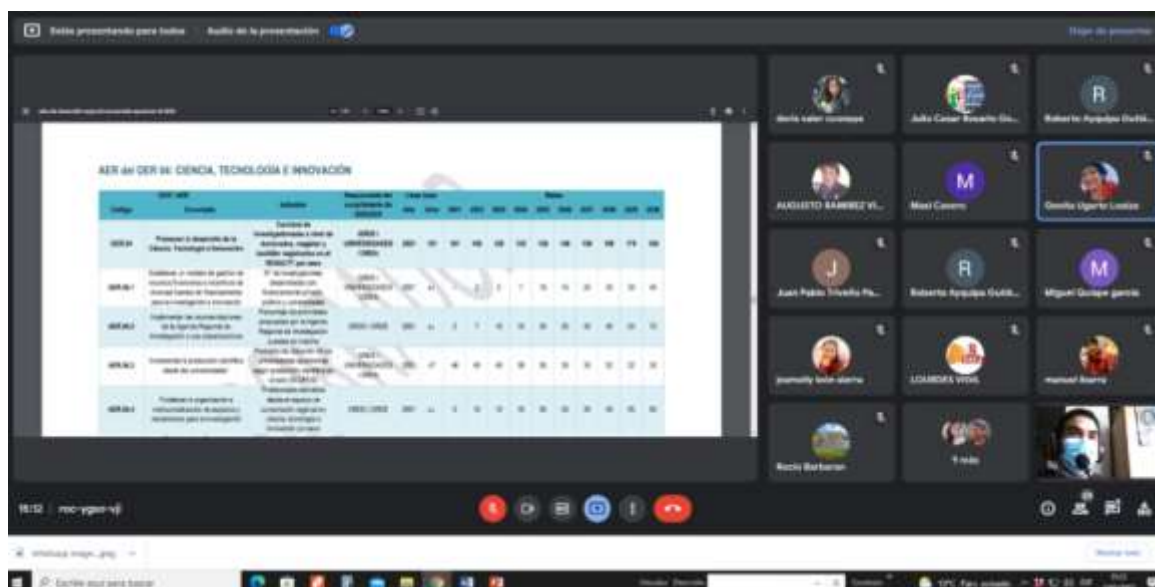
Estás presentando para todos   Audio de la presentación

Dejar de presentar

AER del OER 04: CIENCIA, TECNOLOGÍA E INNOVACIÓN

| Código | Enunciado | Indicador | Responsable del cumplimiento del indicador | Línea base | | Metas | | | | | | | | | | |
|---|---|---|---|---|---|---|---|---|---|---|---|---|---|---|---|---|
| OER.04 | Promover el desarrollo de la Ciencia, Tecnología e Innovación | Cantidad de investigaciones a nivel de doctorados, magister y bachiller registrados en el RENACYT por año | GRDE / UNIVERSIDADES / CIREA | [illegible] | | | | | | | | | | | | |
| AER.04.1 | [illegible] | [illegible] | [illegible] | | | | | | | | | | | | | |
| AER.04.2 | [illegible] | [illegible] | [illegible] | | | | | | | | | | | | | |
| AER.04.3 | Incrementar la producción científica desde las universidades | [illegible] | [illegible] | | | | | | | | | | | | | |
| AER.04.4 | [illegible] | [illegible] | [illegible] | | | | | | | | | | | | | |

doris valer ccuyaque
Julio Cesar Rosario Gu...
R
Roberto Ayquipa Gutié...
AUGUSTO RAMIREZ VI...
M
Maxi Cuzeno
Gisella Ugarte Loaiza
J
Juan Pablo Triveño Pa...
R
Roberto Ayquipa Gutié...
M
Miguel Quispe garcia
jeamelly leon alarna
LOURDES VIDAL
manuel ibarra
Rocio Barbaran
9 más

15:12 | mcc-ygon-vjj

Whatsapp Image...jpeg

Mostrar todo

Escribe aquí para buscar